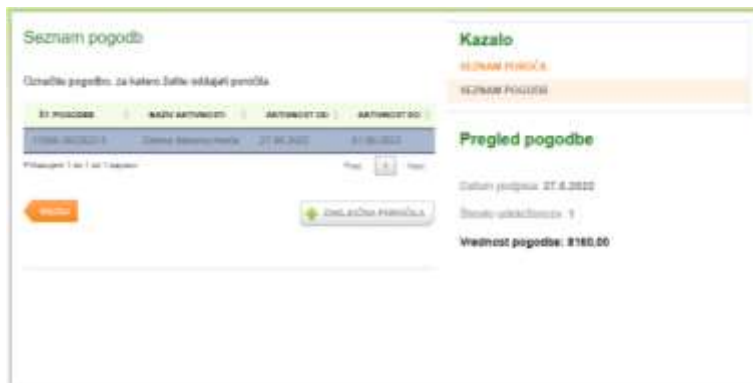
Seznam pogodb

Označite pogodbo, za katero želite oddajati poročila

| ŠT. POGODBE | NAZIV AKTIVNOSTI | AKTIVNOST OD | AKTIVNOST DO |
|---|---|---|---|
| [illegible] | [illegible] | 27.06.2022 | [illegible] |

Prikazujem 1 do 1 od 1 zapisov

Prej 1 Nasl

NAZAJ

OBLAGOŽNA POROČILA

Kazalo

SEZNAM POROČIL

SEZNAM POGODB

Pregled pogodbe

Datum podpisa: 27.6.2022

Število udeležencev: 1

Vrednost pogodbe: 8160,00